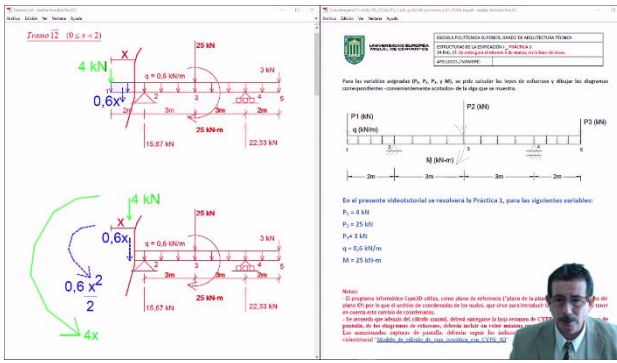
Archivo Edición Ver Ventana Ayuda

Tramo $\overline{12}$ $(0 \le x < 2)$

X

4 kN

25 kN

3 kN

q = 0,6 kN/m

0,6x

1 2 3 4 5

2m 3m 3m 2m

25 kN·m

15,67 kN

22,33 kN

4 kN

0,6x

25 kN

3 kN

q = 0,6 kN/m

$\frac{0,6x^2}{2}$

4x

1 2 3 4 5

2m 3m 3m 2m

25 kN·m

15,67 kN

22,33 kN

Archivo Edición Ver Ventana Ayuda

UNIVERSIDAD EUROPEA MIGUEL DE CERVANTES

ESCUELA POLITÉCNICA SUPERIOR. GRADO DE ARQUITECTURA TÉCNICA

ESTRUCTURAS DE LA EDIFICACIÓN I. PRÁCTICA 1

APELLIDOS y NOMBRE:

Para las variables asignadas (P₁, P₂, P₃ y M), se pide calcular las leyes de esfuerzos y dibujar los diagramas correspondientes -convenientemente acotados- de la viga que se muestra.

P1 (kN)

P2 (kN)

P3 (kN)

q (kN/m)

M (kN·m)

1 2 3 4 5

2m 3m 3m 2m

En el presente videotutorial se resolverá la Práctica 1, para las siguientes variables:

P₁ = 4 kN

P₂ = 25 kN

P₃ = 3 kN

q = 0,6 kN/m

M = 25 kN·m

Notas:
- El programa informático CypeIID utiliza, como plano de referencia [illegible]
- Se recuerda que además del cálculo manual, deberá entregarse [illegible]